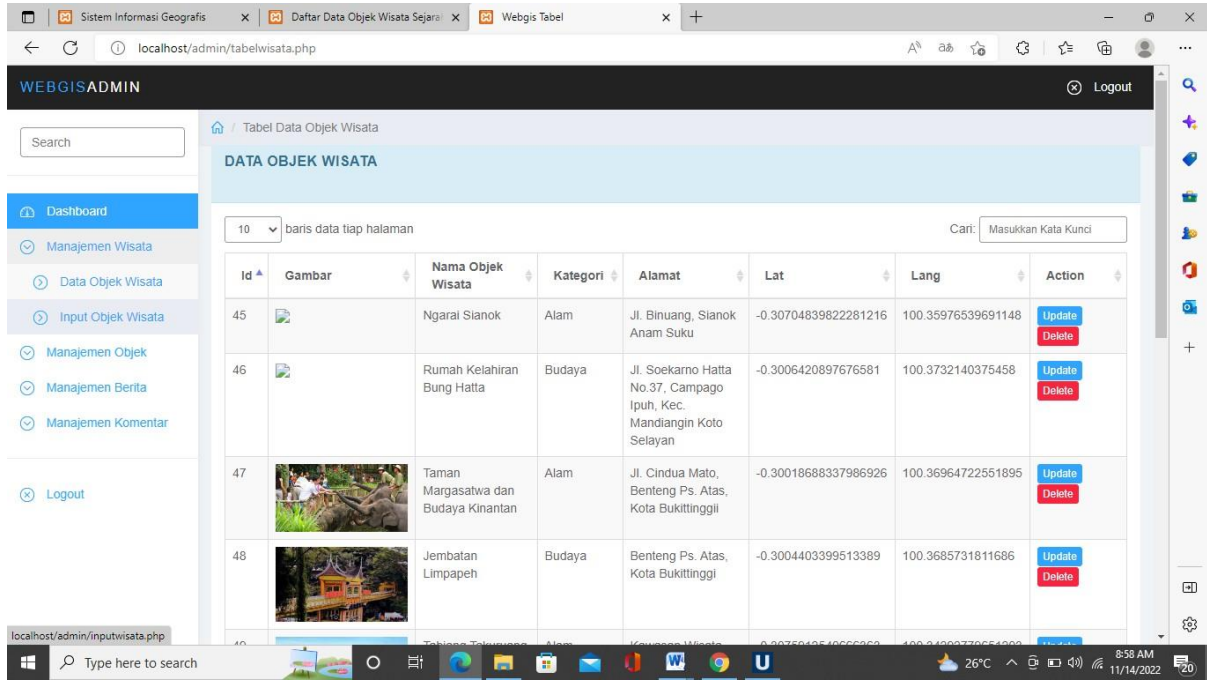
Sistem Informasi Geografis | Daftar Data Objek Wisata Sejara | Webgis Tabel

localhost/admin/tabelwisata.php

WEBGISADMIN

Logout

Search

Dashboard
Manajemen Wisata
Data Objek Wisata
Input Objek Wisata
Manajemen Objek
Manajemen Berita
Manajemen Komentar

Logout

Tabel Data Objek Wisata

DATA OBJEK WISATA

10 baris data tiap halaman

Cari: Masukkan Kata Kunci

| Id | Gambar | Nama Objek Wisata | Kategori | Alamat | Lat | Lang | Action |
|---|---|---|---|---|---|---|---|
| 45 | | Ngarai Sianok | Alam | Jl. Binuang, Sianok Anam Suku | -0.30704839822281216 | 100.35976539691148 | Update Delete |
| 46 | | Rumah Kelahiran Bung Hatta | Budaya | Jl. Soekarno Hatta No.37, Campago Ipuh, Kec. Mandiangin Koto Selayan | -0.3006420897676581 | 100.3732140375458 | Update Delete |
| 47 | | Taman Margasatwa dan Budaya Kinantan | Alam | Jl. Cindua Mato, Benteng Ps. Atas, Kota Bukittinggii | -0.30018688337986926 | 100.36964722551895 | Update Delete |
| 48 | | Jembatan Limpapeh | Budaya | Benteng Ps. Atas, Kota Bukittinggi | -0.3004403399513389 | 100.3685731811686 | Update Delete |

localhost/admin/inputwisata.php

Type here to search

26°C 8:58 AM 11/14/2022 20